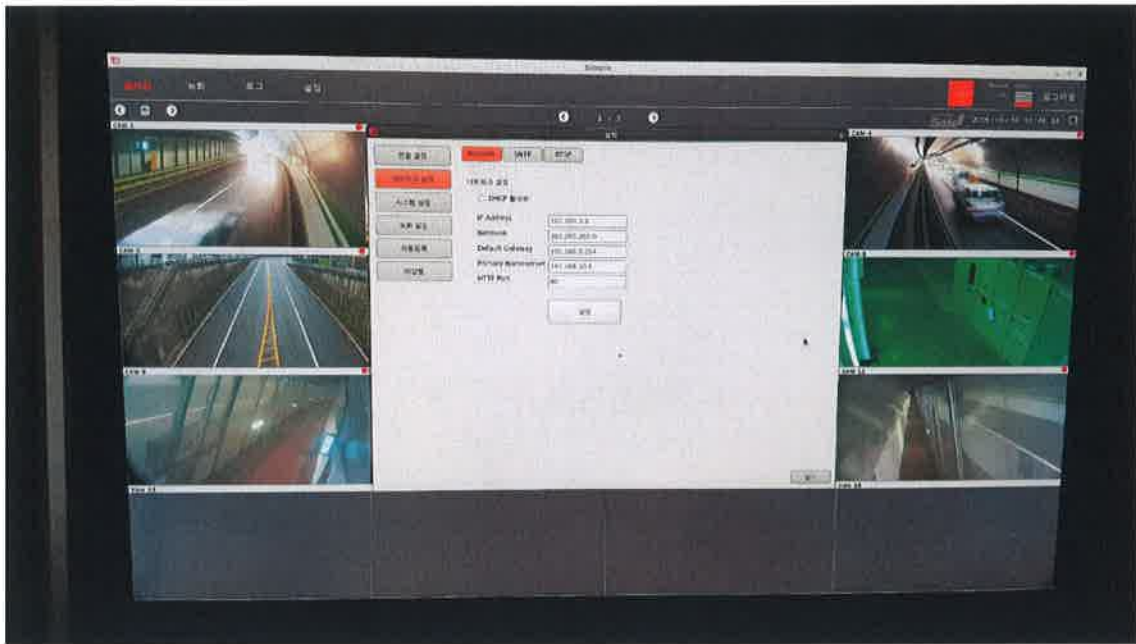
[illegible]

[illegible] 녹화 로그 설정

1 / 2

CAM 1

CAM 4

CAM 5

CAM 6

CAM 9

CAM 13

CAM 14

CAM 16

설정

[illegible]

네트워크 설정

시스템 설정

녹화 설정

저장장치

파일백업

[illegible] NTP RTSP

네트워크 설정

DHCP 활성화

IP Address 192.168.0.8

Netmask 255.255.255.0

Default Gateway 192.168.0.254

Primary Nameserver 192.168.10.1

HTTP Port 80

설정

닫기

로그아웃